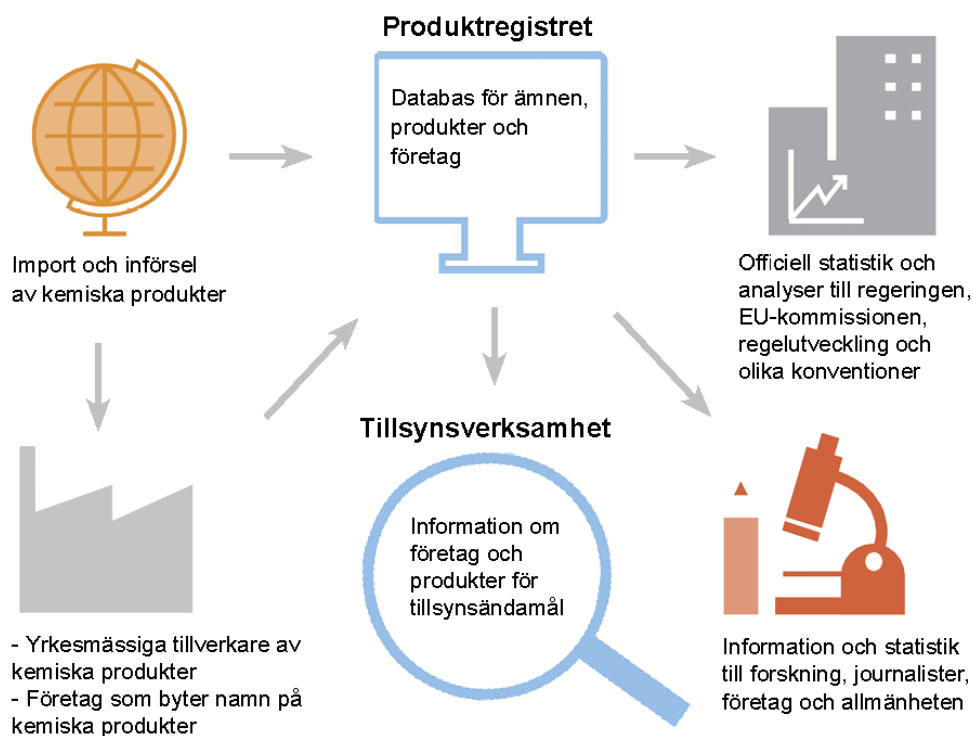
Produktregistret

Databas för ämnen, produkter och företag

Import och införsel av kemiska produkter

Officiell statistik och analyser till regeringen, EU-kommissionen, regelutveckling och olika konventioner

Tillsynsverksamhet

Information om företag och produkter för tillsynsändamål

- Yrkesmässiga tillverkare av kemiska produkter
- Företag som byter namn på kemiska produkter

Information och statistik till forskning, journalister, företag och allmänheten